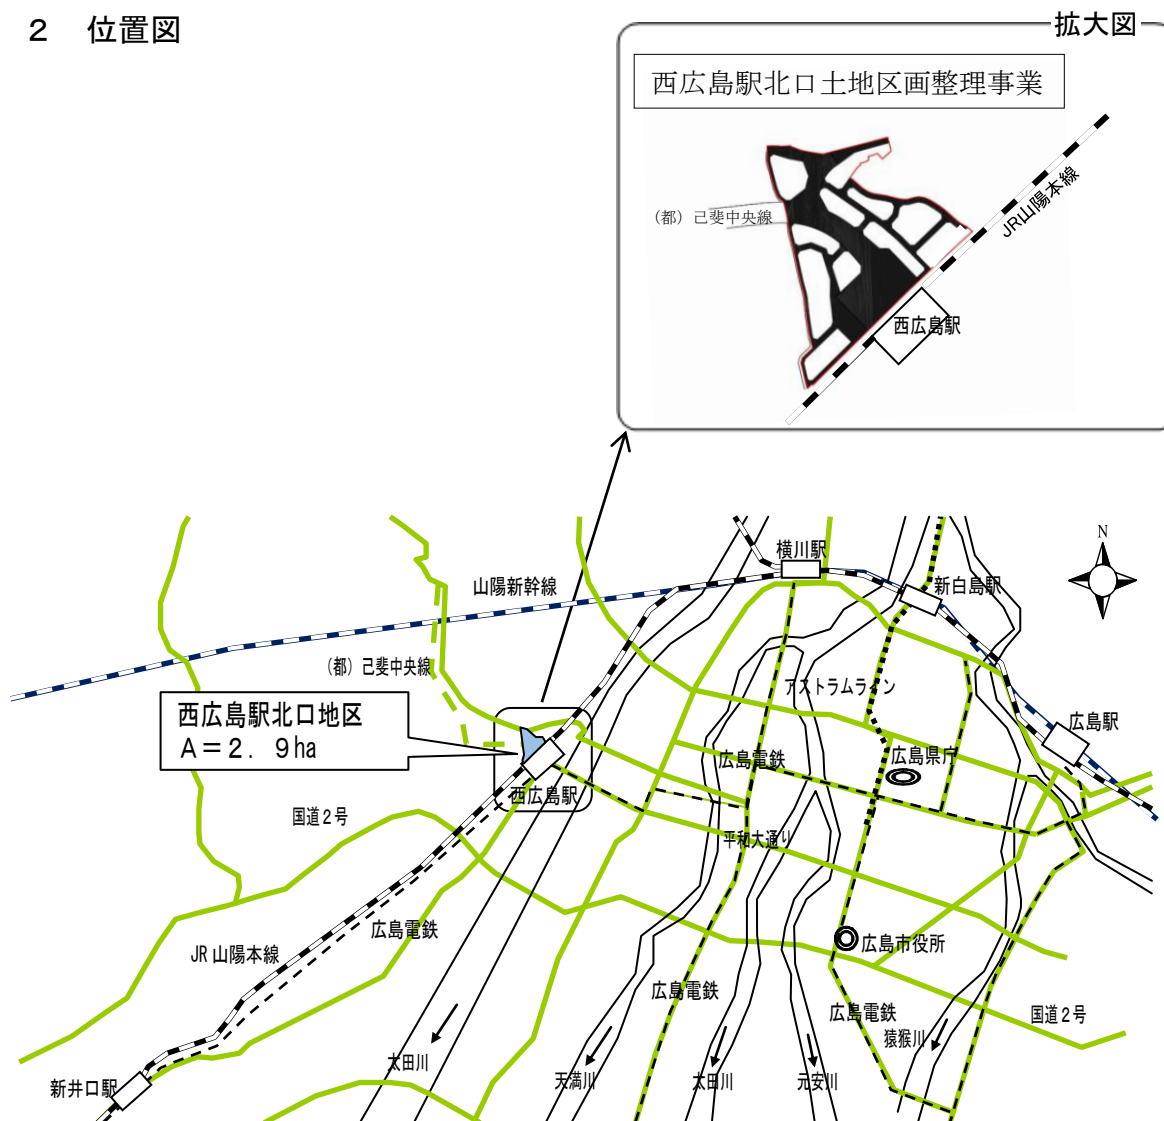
２　位置図

拡大図

西広島駅北口土地区画整理事業

（都）己斐中央線

JR山陽本線

西広島駅

N

横川駅

山陽新幹線

新白島駅

（都）己斐中央線

アストラムライン

広島駅

西広島駅北口地区
A＝2．9ha

広島電鉄

広島県庁

西広島駅

国道２号

平和大通り

広島電鉄

広島市役所

JR 山陽本線

広島電鉄

広島電鉄

国道２号

猿猴川

太田川

新井口駅

天満川

太田川

元安川